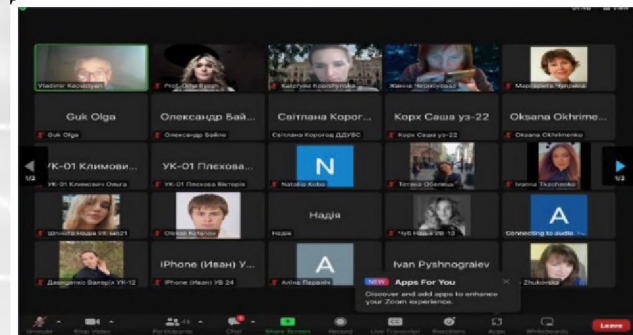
Vladimir Kozlov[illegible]
Prof. Olha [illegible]
Kateryna Koroshynska
Жанна Черногорова
Marharyta Чурова

Guk Olga
Guk Olga
Олександр Бай...
Олександр Бойко
Світлана Корог...
Світлана Корогод ДДУВС
Корх Саша уз-22
Корх Саша уз-22
Oksana Okhrime...
Oksana Okhrimenko

УК-01 Климови...
УК-01 Климович Ольга
УК-01 Плехова...
УК-01 Плехова Вікторія
N
Natalia Kobo
Tetiana Obolo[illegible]
Ivanna Tvozhenko

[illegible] УК-21
Олеся Кутало
Надія
Надія
ЧУБ Надія УБ 13
A
Connecting to audio...

Давиденко Валерія УК-12
iPhone (Иван) У...
iPhone (Иван) УБ 24
A
Arina Paramon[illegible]
Ivan Pyshnograiev
Zhukovska

NEW Apps For You
Discover and add apps to enhance your Zoom experience.

Unmute
Stop Video
Participants
Chat
Share Screen
Record
Live Transcript
Reactions
Apps
Whiteboards
Leave
1/2
1/2